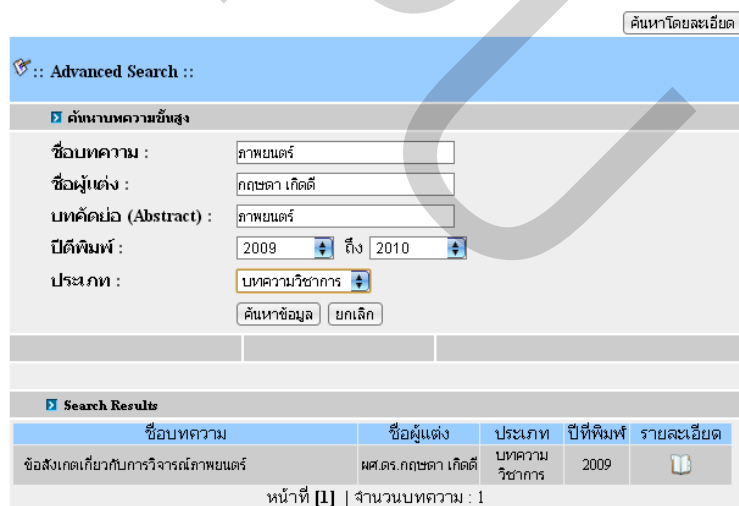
ค้นหาโดยละเอียด

:: Advanced Search ::

ค้นหาบทความขั้นสูง

ชื่อบทความ : ภาพยนตร์

ชื่อผู้แต่ง : กฤษดา เกิดดี

บทคัดย่อ (Abstract) : ภาพยนตร์

ปีตีพิมพ์ : 2009 ถึง 2010

ประเภท : บทความวิชาการ

ค้นหาข้อมูล ยกเลิก

Search Results

| ชื่อบทความ | ชื่อผู้แต่ง | ประเภท | ปีที่พิมพ์ | รายละเอียด |
|---|---|---|---|---|
| ข้อสังเกตเกี่ยวกับการวิจารณ์ภาพยนตร์ | ผศ.ดร.กฤษดา เกิดดี | บทความวิชาการ | 2009 | |

หน้าที่ [1] | จำนวนบทความ : 1